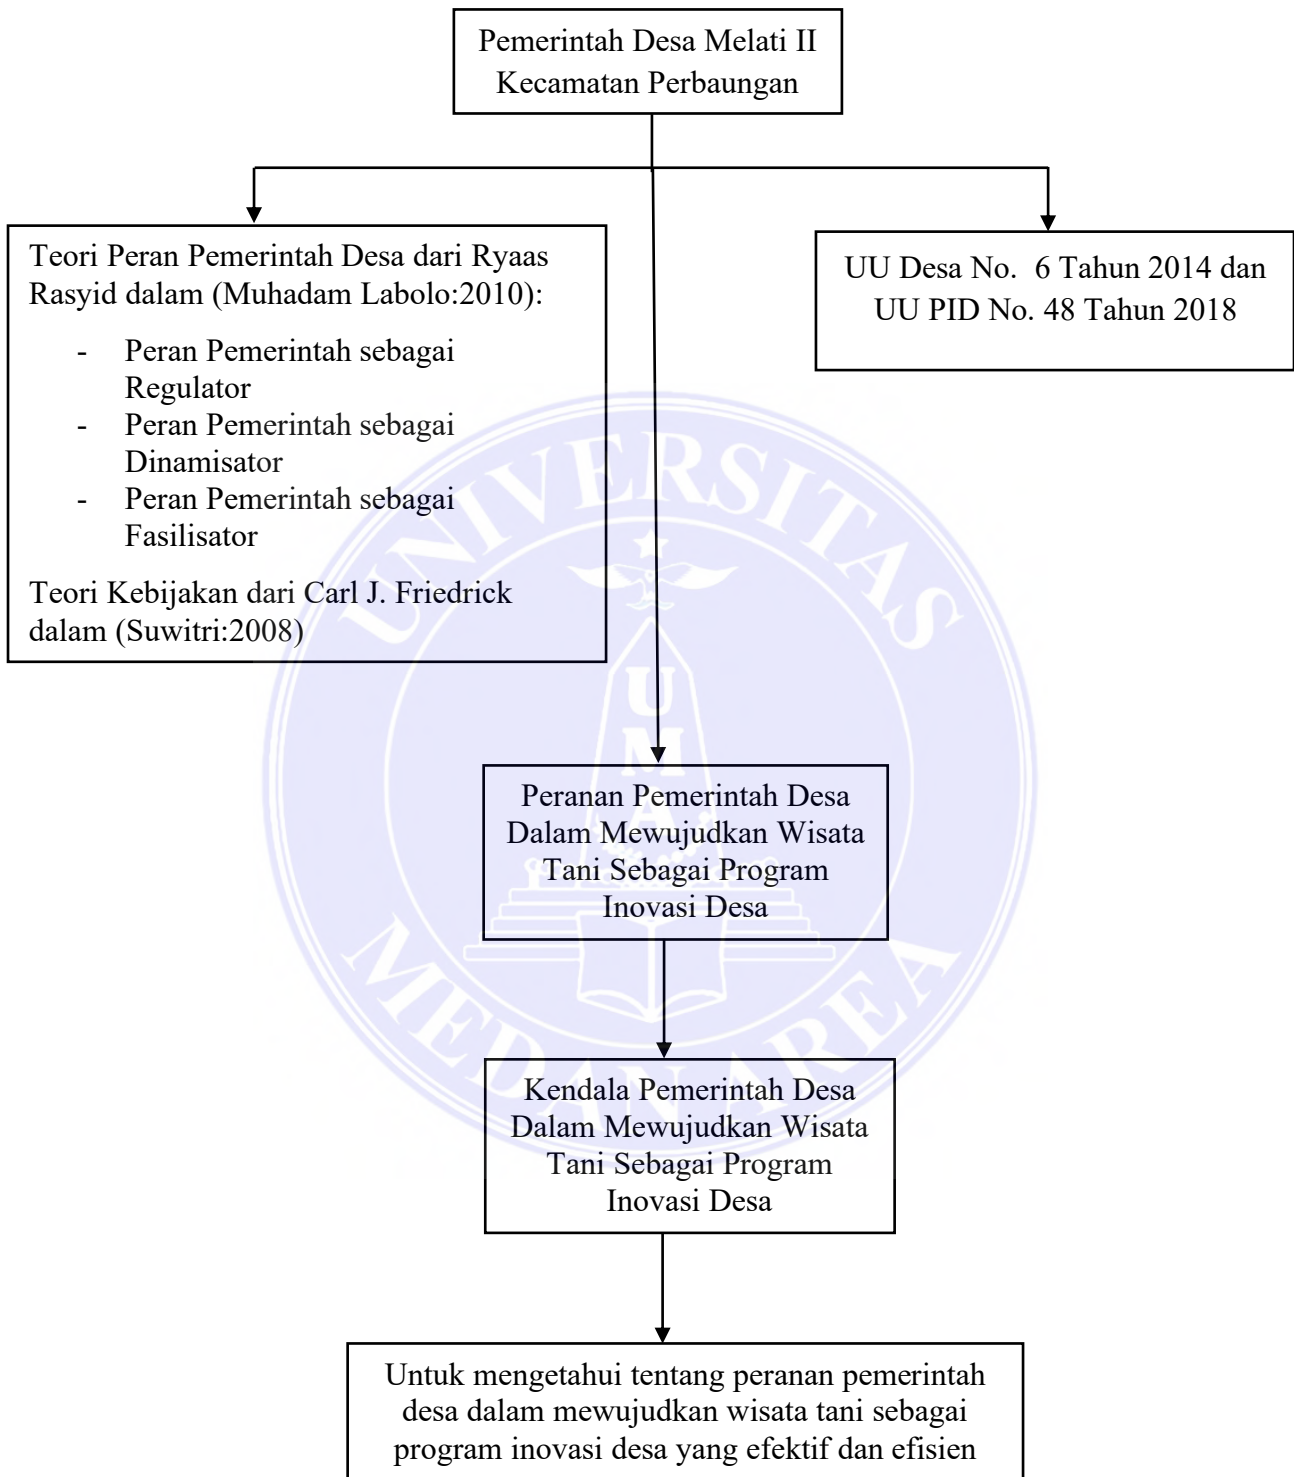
Pemerintah Desa Melati II
Kecamatan Perbaungan

Teori Peran Pemerintah Desa dari Ryaas Rasyid dalam (Muhadam Labolo:2010):

- Peran Pemerintah sebagai Regulator
- Peran Pemerintah sebagai Dinamisator
- Peran Pemerintah sebagai Fasilisator

Teori Kebijakan dari Carl J. Friedrick dalam (Suwitri:2008)

UU Desa No. 6 Tahun 2014 dan UU PID No. 48 Tahun 2018

Peranan Pemerintah Desa Dalam Mewujudkan Wisata Tani Sebagai Program Inovasi Desa

Kendala Pemerintah Desa Dalam Mewujudkan Wisata Tani Sebagai Program Inovasi Desa

Untuk mengetahui tentang peranan pemerintah desa dalam mewujudkan wisata tani sebagai program inovasi desa yang efektif dan efisien

UNIVERSITAS MEDAN AREA